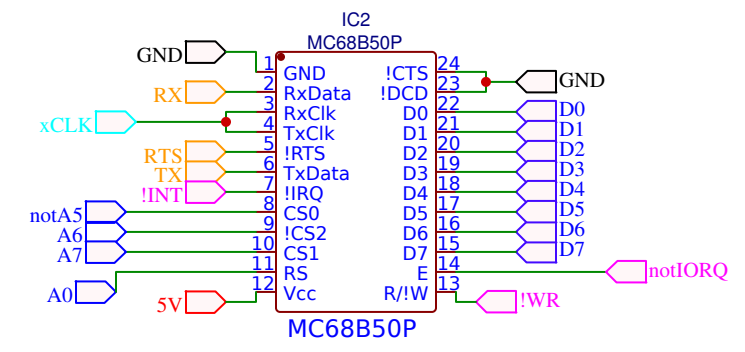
IC2
MC68B50P

GND
RX
xCLK
RTS
TX
!INT
notA5
A6
A7
A0
5V

1 GND
2 RxData
3 RxClk
4 TxClk
5 !RTS
6 TxData
7 !IRQ
8 CS0
9 !CS2
10 CS1
11 RS
12 Vcc

24 !CTS
23 !DCD
22 D0
21 D1
20 D2
19 D3
18 D4
17 D5
16 D6
15 D7
14 E
13 R/!W

GND
D0
D1
D2
D3
D4
D5
D6
D7
notIORQ
!WR

MC68B50P